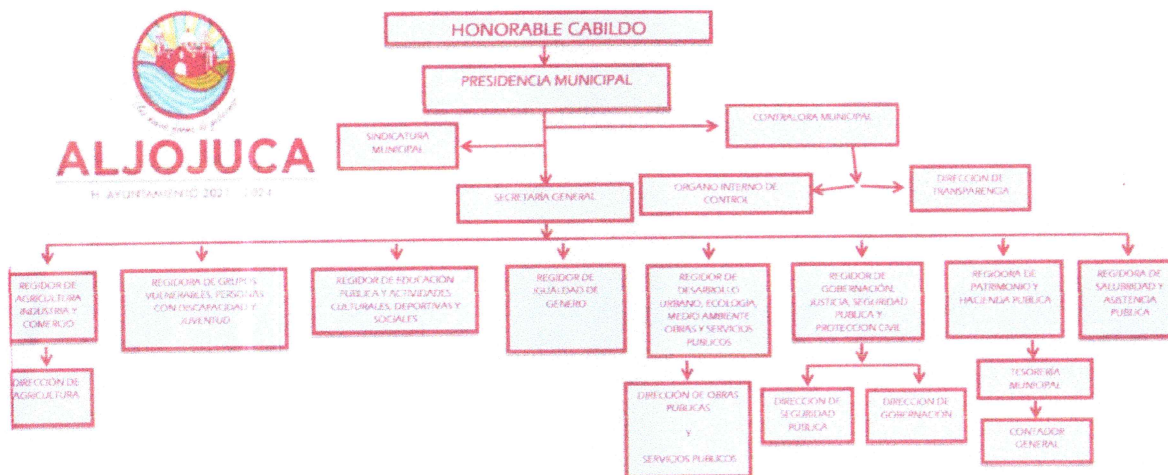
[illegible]

ALJOJUCA

H. AYUNTAMIENTO 2021 - 2024

HONORABLE CABILDO

PRESIDENCIA MUNICIPAL

SINDICATURA MUNICIPAL

CONTRALORIA MUNICIPAL

SECRETARIA GENERAL

ORGANO INTERNO DE CONTROL

DIRECCION DE TRANSPARENCIA

REGIDOR DE AGRICULTURA INDUSTRIA Y COMERCIO

REGIDORA DE GRUPOS VULNERABLES, PERSONAS CON DISCAPACIDAD Y JUVENTUD

REGIDOR DE EDUCACION PUBLICA Y ACTIVIDADES CULTURALES, DEPORTIVAS Y SOCIALES

REGIDOR DE IGUALDAD DE GENERO

REGIDOR DE DESARROLLO URBANO, ECOLOGIA, MEDIO AMBIENTE OBRAS Y SERVICIOS PUBLICOS

REGIDOR DE GOBERNACION, JUSTICIA, SEGURIDAD PUBLICA Y PROTECCION CIVIL

REGIDORA DE PATRIMONIO Y HACIENDA PUBLICA

REGIDORA DE SALUBRIDAD Y ASISTENCIA PUBLICA

DIRECCIÓN DE AGRICULTURA

DIRECCIÓN DE OBRAS PUBLICAS Y SERVICIOS PUBLICOS

DIRECCION DE SEGURIDAD PUBLICA

DIRECCION DE GOBERNACION

TESORERIA MUNICIPAL

CONTADOR GENERAL